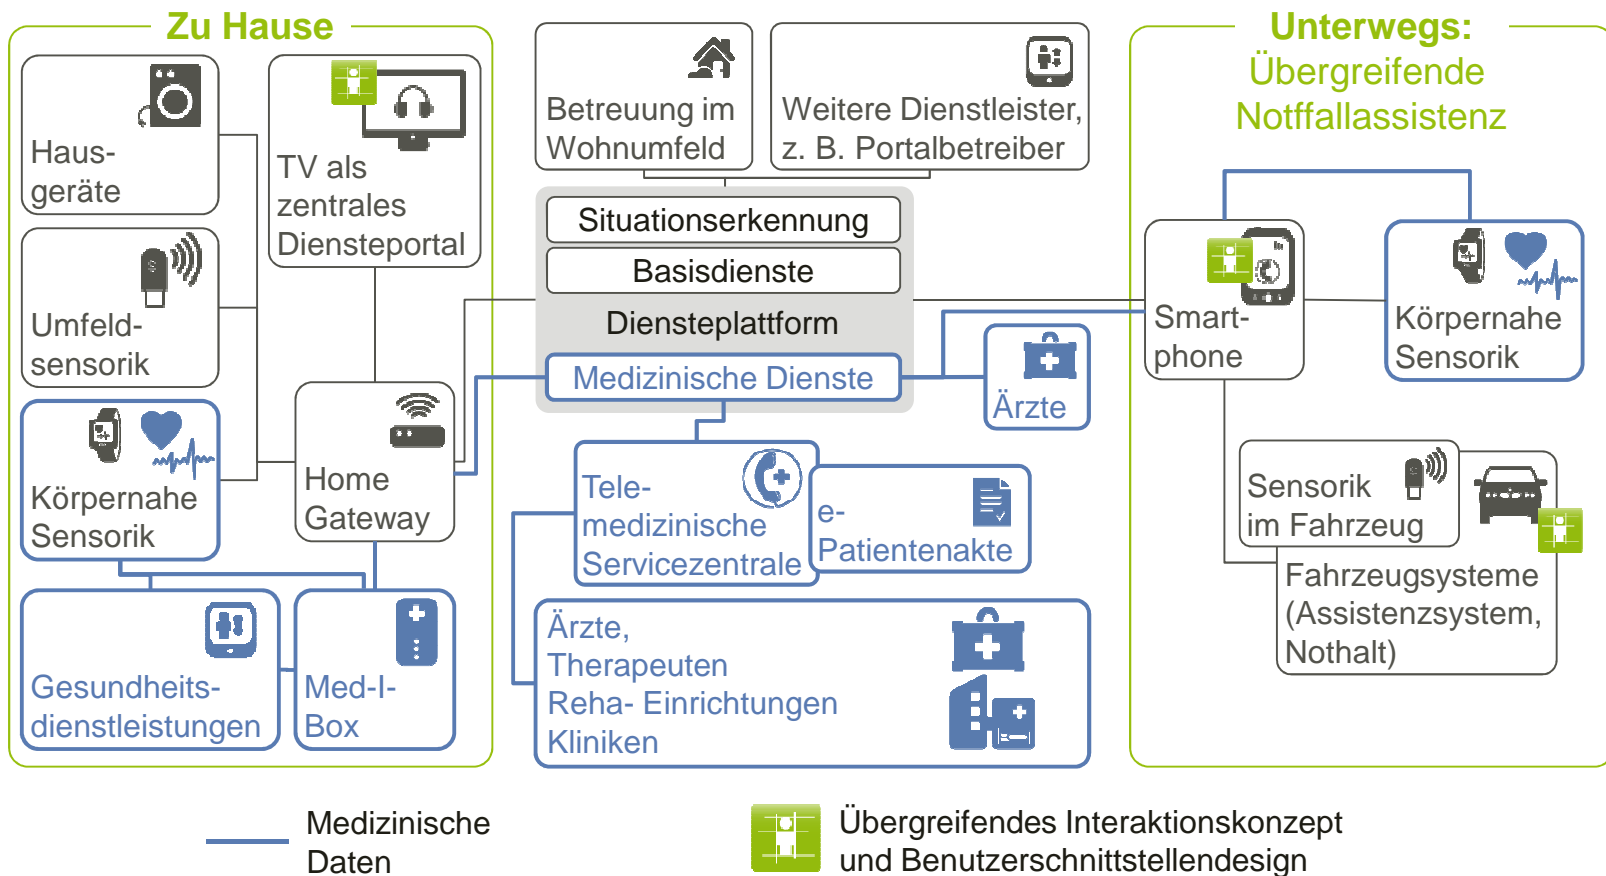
Zu Hause

Haus-geräte

TV als zentrales Diensteportal

Umfeld-sensorik

Körpernahe Sensorik

Home Gateway

Gesundheits-dienstleistungen

Med-I-Box

Betreuung im Wohnumfeld

Weitere Dienstleister, z. B. Portalbetreiber

Situationserkennung

Basisdienste

Diensteplattform

Medizinische Dienste

Ärzte

Tele-medizinische Servicezentrale

e-Patientenakte

Ärzte, Therapeuten Reha- Einrichtungen Kliniken

Unterwegs: Übergreifende Notfallassistenz

Smart-phone

Körpernahe Sensorik

Sensorik im Fahrzeug

Fahrzeugsysteme (Assistenzsystem, Nothalt)

Medizinische Daten

Übergreifendes Interaktionskonzept und Benutzerschnittstellendesign